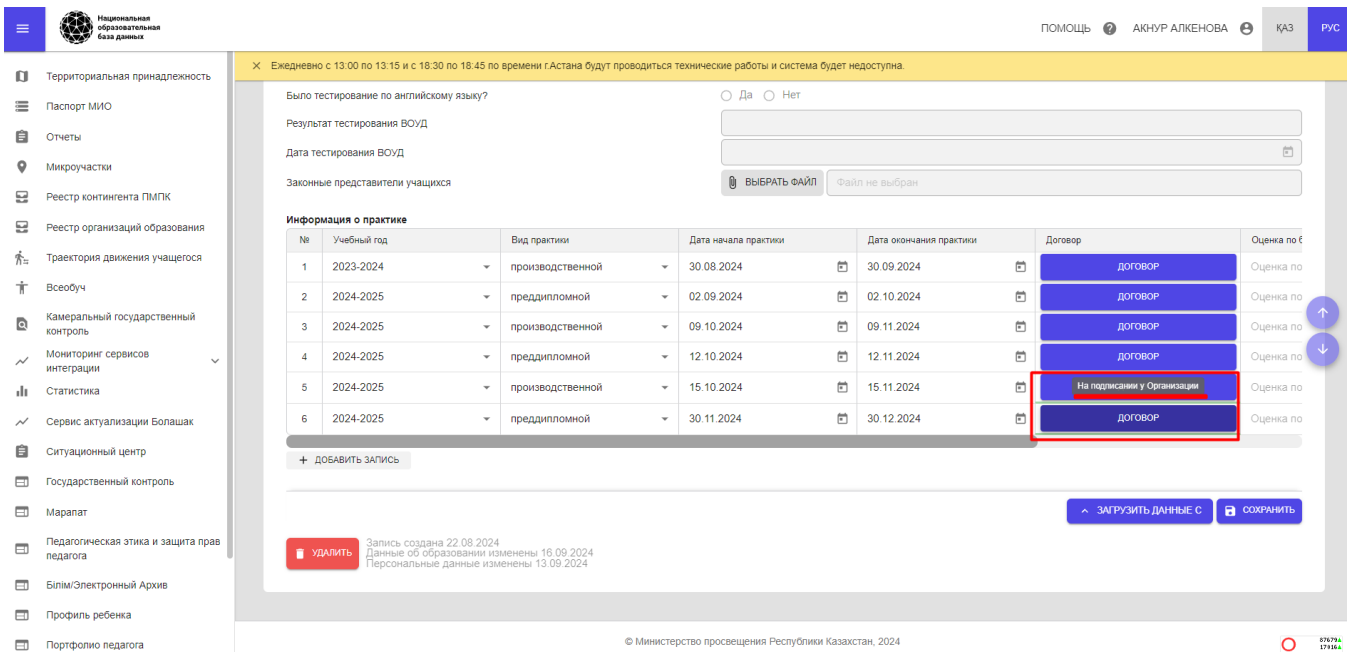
Национальная образовательная база данных

ПОМОЩЬ АКНУР АЛКЕНОВА ҚАЗ РУС

Территориальная принадлежность
Паспорт МИО
Отчеты
Микроучастки
Реестр контингента ПМПК
Реестр организаций образования
Траектория движения учащегося
Всеобуч
Камеральный государственный контроль
Мониторинг сервисов интеграции
Статистика
Сервис актуализации Болашак
Ситуационный центр
Государственный контроль
Марапат
Педагогическая этика и защита прав педагога
Білім/Электронный Архив
Профиль ребенка
Портфолио педагога

Ежедневно с 13:00 по 13:15 и с 18:30 по 18:45 по времени г.Астана будут проводиться технические работы и система будет недоступна.

Было тестирование по английскому языку? Да Нет
Результат тестирования ВОУД
Дата тестирования ВОУД
Законные представители учащихся ВЫБРАТЬ ФАЙЛ Файл не выбран

Информация о практике

| № | Учебный год | Вид практики | Дата начала практики | Дата окончания практики | Договор | Оценка по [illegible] |
|---|---|---|---|---|---|---|
| 1 | 2023-2024 | производственной | 30.08.2024 | 30.09.2024 | ДОГОВОР | Оценка по |
| 2 | 2024-2025 | преддипломной | 02.09.2024 | 02.10.2024 | ДОГОВОР | Оценка по |
| 3 | 2024-2025 | производственной | 09.10.2024 | 09.11.2024 | ДОГОВОР | Оценка по |
| 4 | 2024-2025 | преддипломной | 12.10.2024 | 12.11.2024 | ДОГОВОР | Оценка по |
| 5 | 2024-2025 | производственной | 15.10.2024 | 15.11.2024 | На подписании у Организации | Оценка по |
| 6 | 2024-2025 | преддипломной | 30.11.2024 | 30.12.2024 | ДОГОВОР | Оценка по |

+ ДОБАВИТЬ ЗАПИСЬ

ЗАГРУЗИТЬ ДАННЫЕ С СОХРАНИТЬ

УДАЛИТЬ
Запись создана 22.08.2024
Данные об образовании изменены 16.09.2024
Персональные данные изменены 13.09.2024

© Министерство просвещения Республики Казахстан, 2024

87679
17916